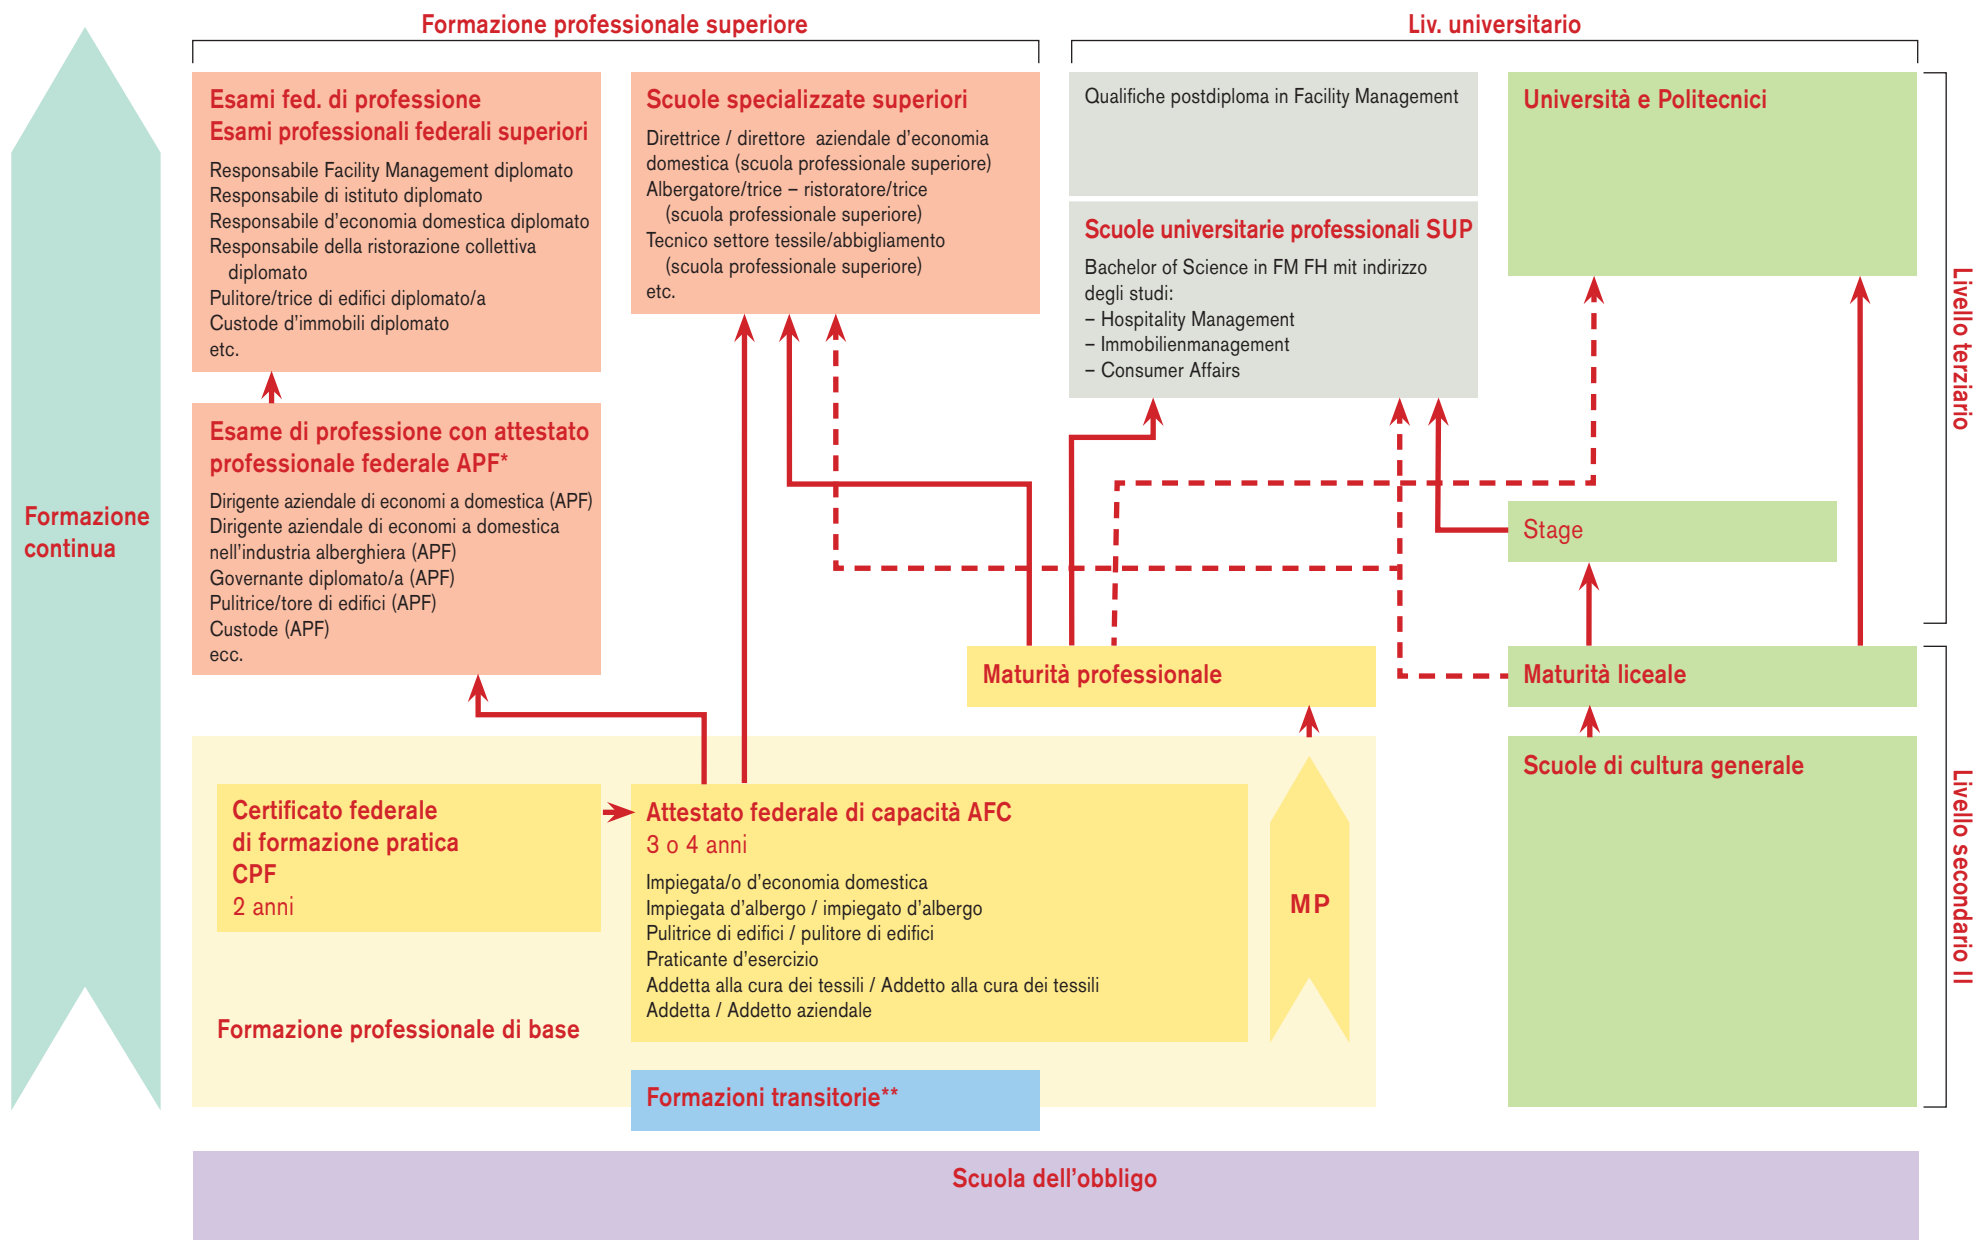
Formazione professionale superiore

Liv. universitario

Formazione continua

Esami fed. di professione
Esami professionali federali superiori

Responsabile Facility Management diplomato
Responsabile di istituto diplomato
Responsabile d'economia domestica diplomato
Responsabile della ristorazione collettiva diplomato
Pulitore/trice di edifici diplomato/a
Custode d'immobili diplomato
etc.

Scuole specializzate superiori

Direttrice / direttore aziendale d'economia domestica (scuola professionale superiore)
Albergatore/trice – ristoratore/trice (scuola professionale superiore)
Tecnico settore tessile/abbigliamento (scuola professionale superiore)
etc.

Qualifiche postdiploma in Facility Management

Università e Politecnici

Scuole universitarie professionali SUP

Bachelor of Science in FM FH mit indirizzo degli studi:
– Hospitality Management
– Immobilienmanagement
– Consumer Affairs

Livello terziario

Esame di professione con attestato professionale federale APF*

Dirigente aziendale di economi a domestica (APF)
Dirigente aziendale di economi a domestica nell'industria alberghiera (APF)
Governante diplomato/a (APF)
Pulitrice/tore di edifici (APF)
Custode (APF)
ecc.

Stage

Maturità professionale

Maturità liceale

Scuole di cultura generale

Livello secondario II

Certificato federale di formazione pratica CPF
2 anni

Attestato federale di capacità AFC
3 o 4 anni

Impiegata/o d'economia domestica
Impiegata d'albergo / impiegato d'albergo
Pulitrice di edifici / pulitore di edifici
Praticante d'esercizio
Addetta alla cura dei tessili / Addetto alla cura dei tessili
Addetta / Addetto aziendale

MP

Formazione professionale di base

Formazioni transitorie**

Scuola dell'obbligo